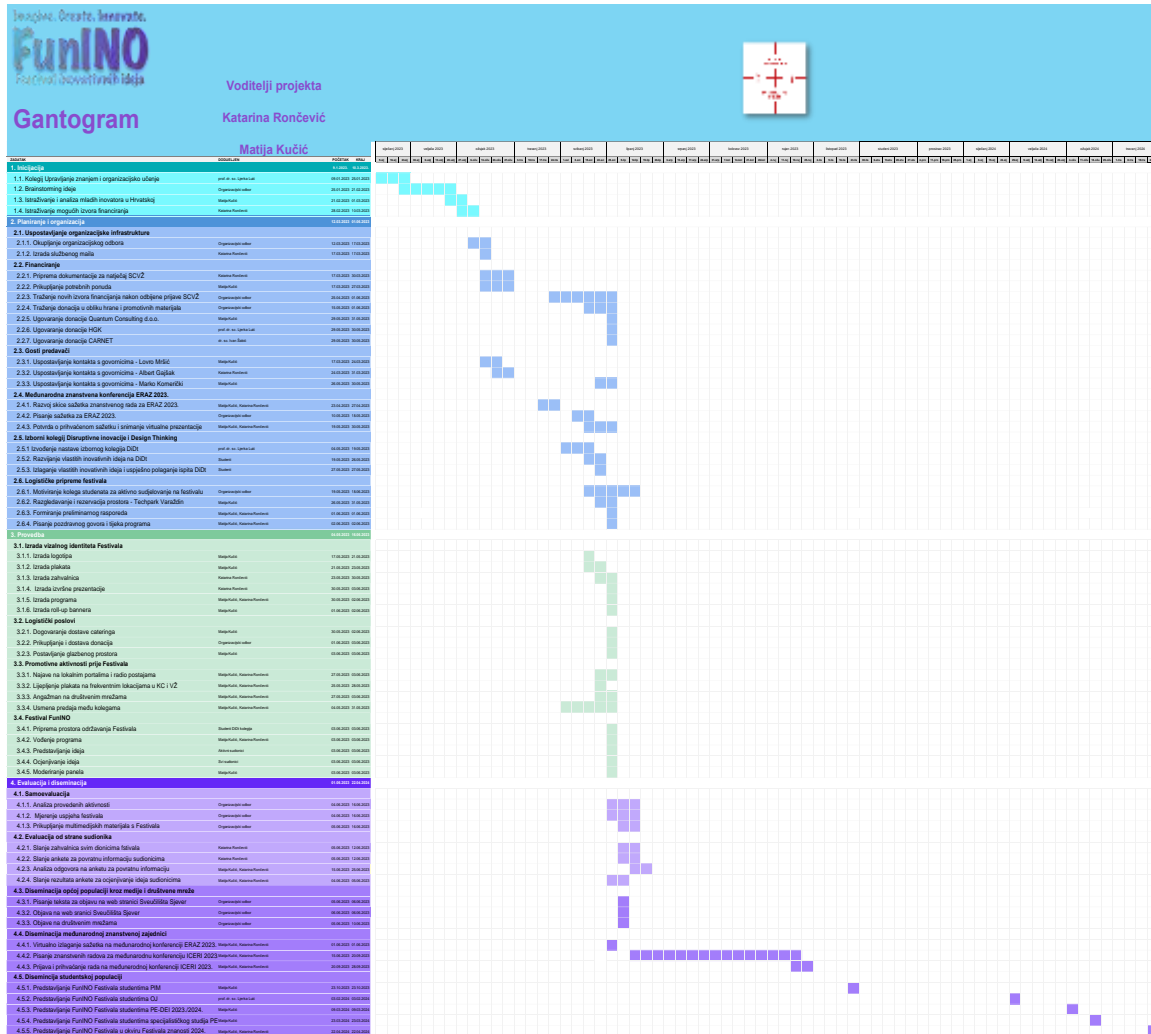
Imagine. Create. Innovate.
FunINO
Festival inovativnih ideja

Gantogram

Voditelji projekta
Katarina Rončević
Matija Kučić

siječanj 2023 | veljača 2023 | ožujak 2023 | travanj 2023 | svibanj 2023 | lipanj 2023 | srpanj 2023 | kolovoz 2023 | rujan 2023 | listopad 2023 | studeni 2023 | prosinac 2023 | siječanj 2024 | veljača 2024 | ožujak 2024 | travanj 2024

ZADATAK | ODGOVORAN | POČETAK | KRAJ

1. Inicijacija
1.1. Kolegij Upravljanje znanjem i organizacijsko učenje
1.2. Brainstorming ideje
1.3. Istraživanje i analiza mladih inovatora u Hrvatskoj
1.4. Istraživanje mogućih izvora financiranja
2. Planiranje i organizacija
2.1. Uspostavljanje organizacijske infrastrukture
2.1.1. Okupljanje organizacijskog odbora
2.1.2. Izrada službenog maila
2.2. Financiranje
2.2.1. Priprema dokumentacije za natječaj SCVŽ
2.2.2. Prikupljanje potrebnih ponuda
2.2.3. Traženje novih izvora financiranja nakon odbijene prijave SCVŽ
2.2.4. Traženje donacija u obliku hrane i promotivnih materijala
2.2.5. Ugovaranje donacije Quantum Consulting d.o.o.
2.2.6. Ugovaranje donacije HGK
2.2.7. Ugovaranje donacije CARNET
2.3. Gosti predavači
2.3.1. Uspostavljanje kontakta s govornicima - Lovro Mršić
2.3.2. Uspostavljanje kontakta s govornicima - Albert Gajšak
2.3.3. Uspostavljanje kontakta s govornicima - Marko Komerički
2.4. Međunarodna znanstvena konferencija ERAZ 2023.
2.4.1. Razvoj skice sažetka znanstvenog rada za ERAZ 2023.
2.4.2. Pisanje sažetka za ERAZ 2023.
2.4.3. Potvrda o prihvaćanom sažetku i snimanje virtualne prezentacije
2.5. Izborni kolegij Disruptivne inovacije i Design Thinking
2.5.1 Izvođenje nastave izbornog kolegija DiDt
2.5.2. Razvijanje vlastitih inovativnih ideja na DiDt
2.5.3. Izlaganje vlastitih inovativnih ideja i uspješno polaganje ispita DiDt
2.6. Logističke pripreme festivala
2.6.1. Motiviranje kolega studenata za aktivno sudjelovanje na festivalu
2.6.2. Razgledavanje i rezervacija prostora - Techpark Varaždin
2.6.3. Formiranje preliminarnog rasporeda
2.6.4. Pisanje pozdravnog govora i tijeka programa
3. Provedba
3.1. Izrada vizualnog identiteta Festivala
3.1.1. Izrada logotipa
3.1.2. Izrada plakata
3.1.3. Izrada zahvalnica
3.1.4. Izrada izvršne prezentacije
3.1.5. Izrada programa
3.1.6. Izrada roll-up bannera
3.2. Logistički poslovi
3.2.1. Dogovaranje dostave cateringa
3.2.2. Prikupljanje i dostava donacija
3.2.3. Postavljanje glazbenog prostora
3.3. Promotivne aktivnosti prije Festivala
3.3.1. Najave na lokalnim portalima i radio postajama
3.3.2. Lijepljenje plakata na frekventnim lokacijama u KC i VŽ
3.3.3. Angažman na društvenim mrežama
3.3.4. Usmena predaja među kolegama
3.4. Festival FunINO
3.4.1. Priprema prostora održavanja Festivala
3.4.2. Vođenje programa
3.4.3. Predstavljanje ideja
3.4.4. Ocjenjivanje ideja
3.4.5. Moderiranje panela
4. Evaluacija i diseminacija
4.1. Samoevaluacija
4.1.1. Analiza provedenih aktivnosti
4.1.2. Mjerenje uspjeha festivala
4.1.3. Prikupljanje multimedijskih materijala s Festivala
4.2. Evaluacija od strane sudionika
4.2.1. Slanje zahvalnica svim dionicima fetivala
4.2.2. Slanje ankete za povratnu informaciju sudionicima
4.2.3. Analiza odgovora na anketu za povratnu informaciju
4.2.4. Slanje rezultata ankete za ocjenjivanje ideja sudionicima
4.3. Diseminacija općoj populaciji kroz medije i društvene mreže
4.3.1. Pisanje teksta za objavu na web stranici Sveučilišta Sjever
4.3.2. Objava na web stranici Sveučilišta Sjever
4.3.3. Objava na društvenim mrežama
4.4. Diseminacija međunarodnoj znanstvenoj zajednici
4.4.1. Virtualno izlaganje sažetka na međunarodnoj konferenciji ERAZ 2023.
4.4.2. Pisanje znanstvenih radova za međunarodnu konferenciju ICERI 2023
4.4.3. Prijava i prihvaćanje rada na međunarodnoj konferenciji ICERI 2023.
4.5. Disemincija studentskoj populaciji
4.5.1. Predstavljanje FunINO Festivala studentima PIM
4.5.2. Predstavljanje FunINO Festivala studentima OJ
4.5.3. Predstavljanje FunINO Festivala studentima PE-DEI 2023./2024.
4.5.4. Predstavljanje FunINO Festivala studentima specijalističkog studija PE
4.5.5. Predstavljanje FunINO Festivala u okviru Festivala znanosti 2024.